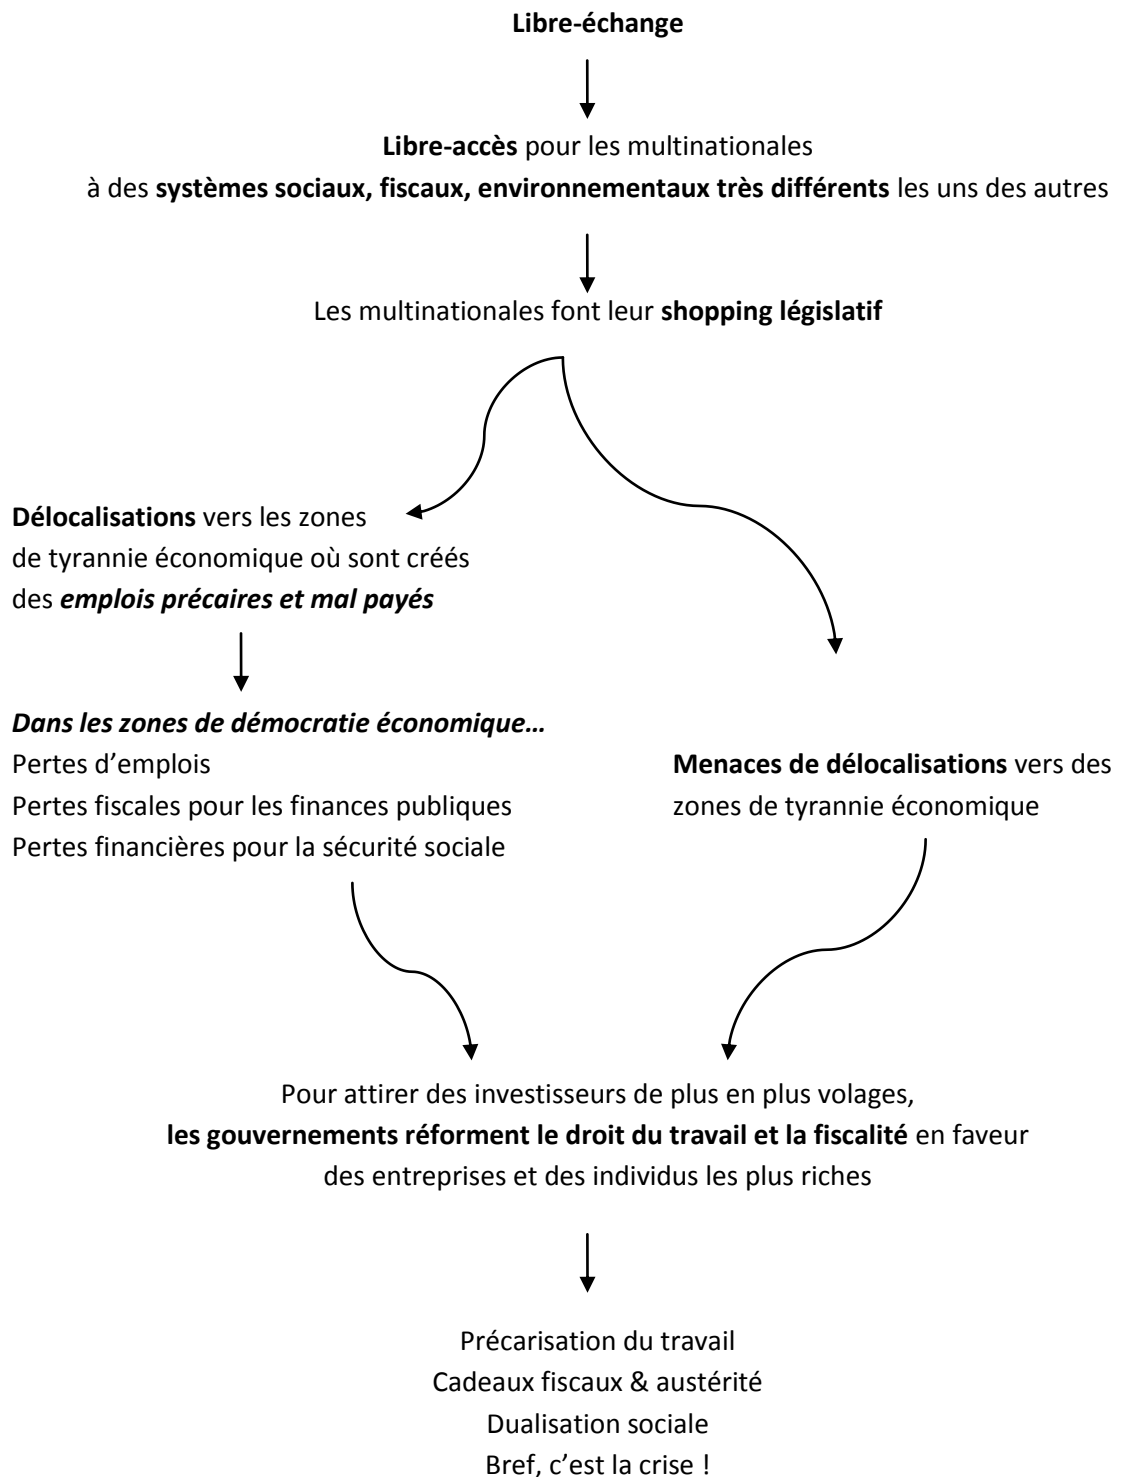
Libre-échange

Libre-accès pour les multinationales
à des systèmes sociaux, fiscaux, environnementaux très différents les uns des autres

Les multinationales font leur shopping législatif

Délocalisations vers les zones de tyrannie économique où sont créés des emplois précaires et mal payés

Dans les zones de démocratie économique…
Pertes d'emplois
Pertes fiscales pour les finances publiques
Pertes financières pour la sécurité sociale

Menaces de délocalisations vers des zones de tyrannie économique

Pour attirer des investisseurs de plus en plus volages,
les gouvernements réforment le droit du travail et la fiscalité en faveur des entreprises et des individus les plus riches

Précarisation du travail
Cadeaux fiscaux & austérité
Dualisation sociale
Bref, c'est la crise !